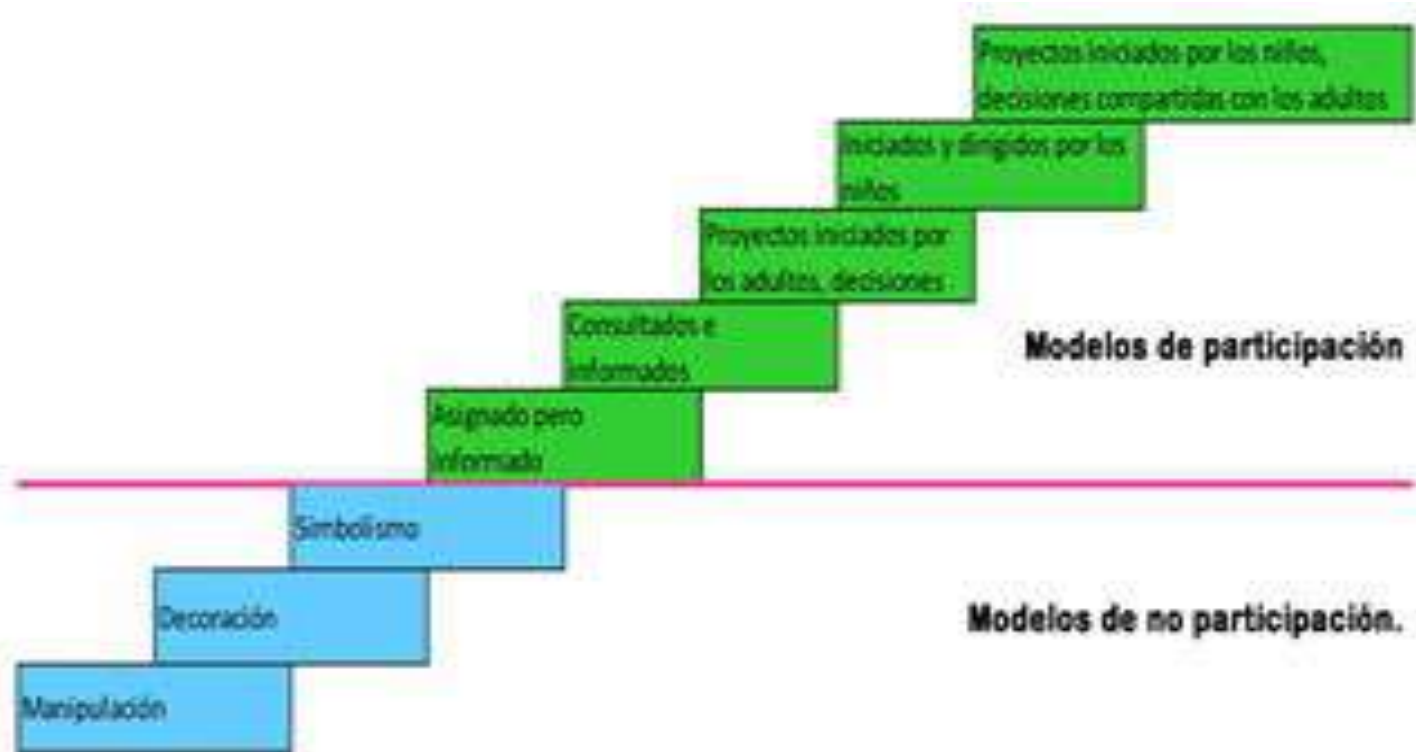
Proyectos iniciados por los niños, decisiones compartidas con los adultos

Iniciados y dirigidos por los niños

Proyectos iniciados por los adultos, decisiones

Consultados e informados

Asignado pero informado

Modelos de participación

Simbolismo

Decoración

Manipulación

Modelos de no participación.